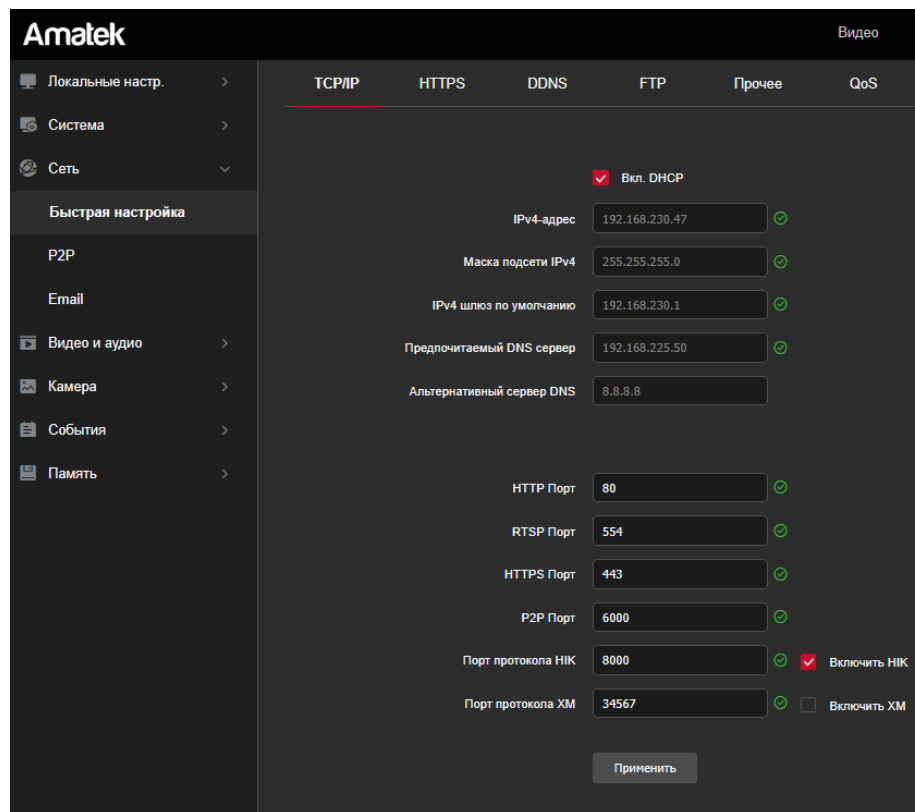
Amatek

Видео

Локальные настр.
Система
Сеть
Быстрая настройка
P2P
Email
Видео и аудио
Камера
События
Память

TCP/IP
HTTPS
DDNS
FTP
Прочее
QoS

Вкл. DHCP

IPv4-адрес 192.168.230.47
Маска подсети IPv4 255.255.255.0
IPv4 шлюз по умолчанию 192.168.230.1
Предпочитаемый DNS сервер 192.168.225.50
Альтернативный сервер DNS 8.8.8.8

HTTP Порт 80
RTSP Порт 554
HTTPS Порт 443
P2P Порт 6000
Порт протокола HIK 8000 Включить HIK
Порт протокола XM 34567 Включить XM

Применить